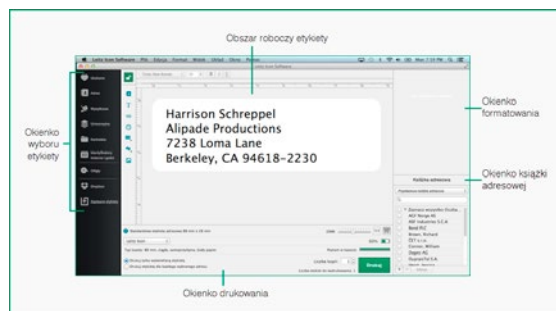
Obszar roboczy etykiety

Okienko wyboru etykiety

Harrison Schreppel
Alipade Productions
7238 Loma Lane
Berkeley, CA 94618-2230

Okienko formatowania

Okienko książki adresowej

Okienko drukowania

Drukuj